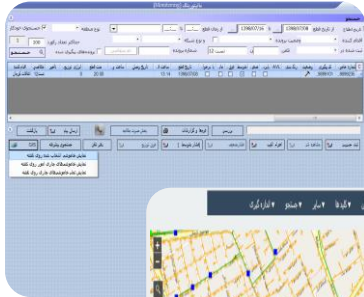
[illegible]

تاریخ قطع | 1398/07/08 | تا تاریخ قطع | 1398/07/16

نوع منطقه

جستجو

بازگشت

تغییر وضعیت

تغییر خاموشی انجام شده روی نقشه

تغییر تمام خاموشیهای جاری امور روی نقشه

تغییر تمام خاموشیهای جاری روی نقشه

اداره کل | صندوق | سایر | گزارشات

1398/07/10

10:14

22:30